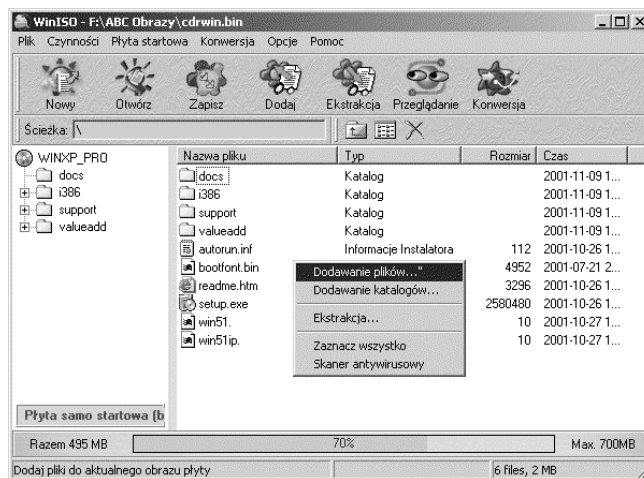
WinISO - F:\ABC Obrazy\cdrwin.bin

Plik Czynności Płyta startowa Konwersja Opcje Pomoc

Nowy Otwórz Zapisz Dodaj Ekstrakcja Przeglądanie Konwersja

Ścieżka: \

WINXP_PRO
docs
i386
support
valueadd

| Nazwa pliku | Typ | Rozmiar | Czas |
|---|---|---|---|
| docs | Katalog | | 2001-11-09 1... |
| i386 | Katalog | | 2001-11-09 1... |
| support | Katalog | | 2001-11-09 1... |
| valueadd | Katalog | | 2001-11-09 1... |
| autorun.inf | Informacje Instalatora | 112 | 2001-10-26 1... |
| bootfont.bin | | 4952 | 2001-07-21 2... |
| readme.htm | | 3296 | 2001-10-26 1... |
| setup.exe | | 2580480 | 2001-10-26 1... |
| win51. | | 10 | 2001-10-27 1... |
| win51ip. | | 10 | 2001-10-27 1... |

Dodawanie plików..."
Dodawanie katalogów...
Ekstrakcja...
Zaznacz wszystko
Skaner antywirusowy

Płyta samo startowa (b

Razem 495 MB 70% Max. 700MB

Dodaj pliki do aktualnego obrazu płyty 6 files, 2 MB